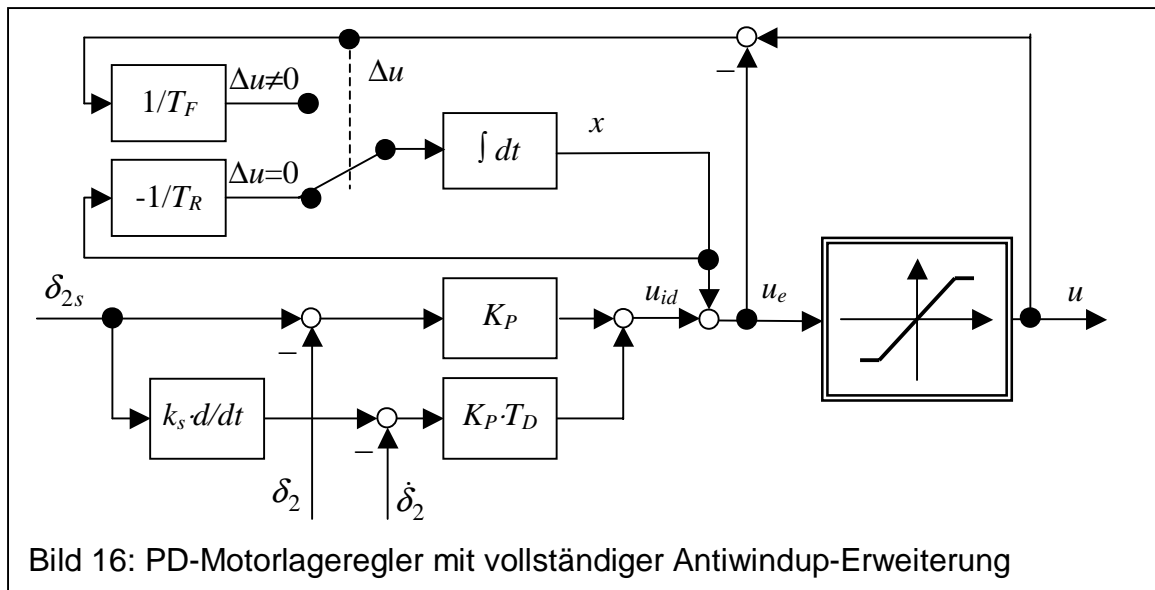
$1/T_F$

$\Delta u \neq 0$

$\Delta u$

$-1/T_R$

$\Delta u = 0$

$\int dt$

$x$

$-$

$\delta_{2s}$

$-$

$K_P$

$u_{id}$

$u_e$

$u$

$k_s \cdot d/dt$

$-$

$K_P \cdot T_D$

$\delta_2$

$\dot{\delta}_2$

Bild 16: PD-Motorlageregler mit vollständiger Antiwindup-Erweiterung